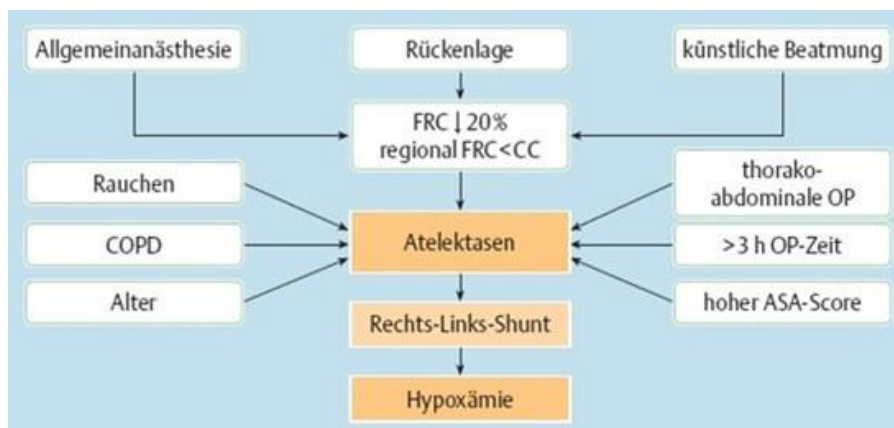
Allgemeinanästhesie

Rückenlage

künstliche Beatmung

FRC ↓ 20%
regional FRC < CC

Rauchen

COPD

Alter

Atelektasen

thorako-abdominale OP

> 3 h OP-Zeit

hoher ASA-Score

Rechts-Links-Shunt

Hypoxämie